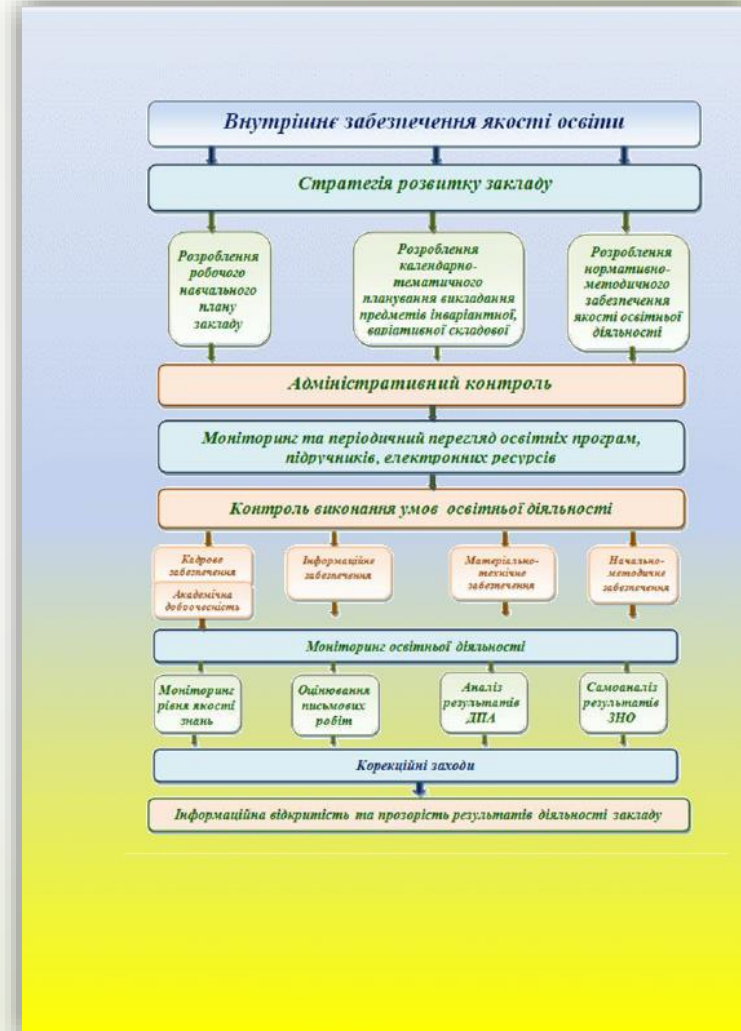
Внутрішнє забезпечення якості освіти

Стратегія розвитку закладу

Розроблення робочого навчального плану закладу

Розроблення календарно-тематичного планування викладання предметів інваріантної, варіативної складової

Розроблення нормативно-методичного забезпечення якості освітньої діяльності

Адміністративний контроль

Моніторинг та періодичний перегляд освітніх програм, підручників, електронних ресурсів

Контроль виконання умов освітньої діяльності

Кадрове забезпечення

Академічна доброчесність

Інформаційне забезпечення

Матеріально-технічне забезпечення

Навчально-методичне забезпечення

Моніторинг освітньої діяльності

Моніторинг рівня якості знань

Оцінювання письмових робіт

Аналіз результатів ДПА

Самоаналіз результатів ЗНО

Корекційні заходи

Інформаційна відкритість та прозорість результатів діяльності закладу